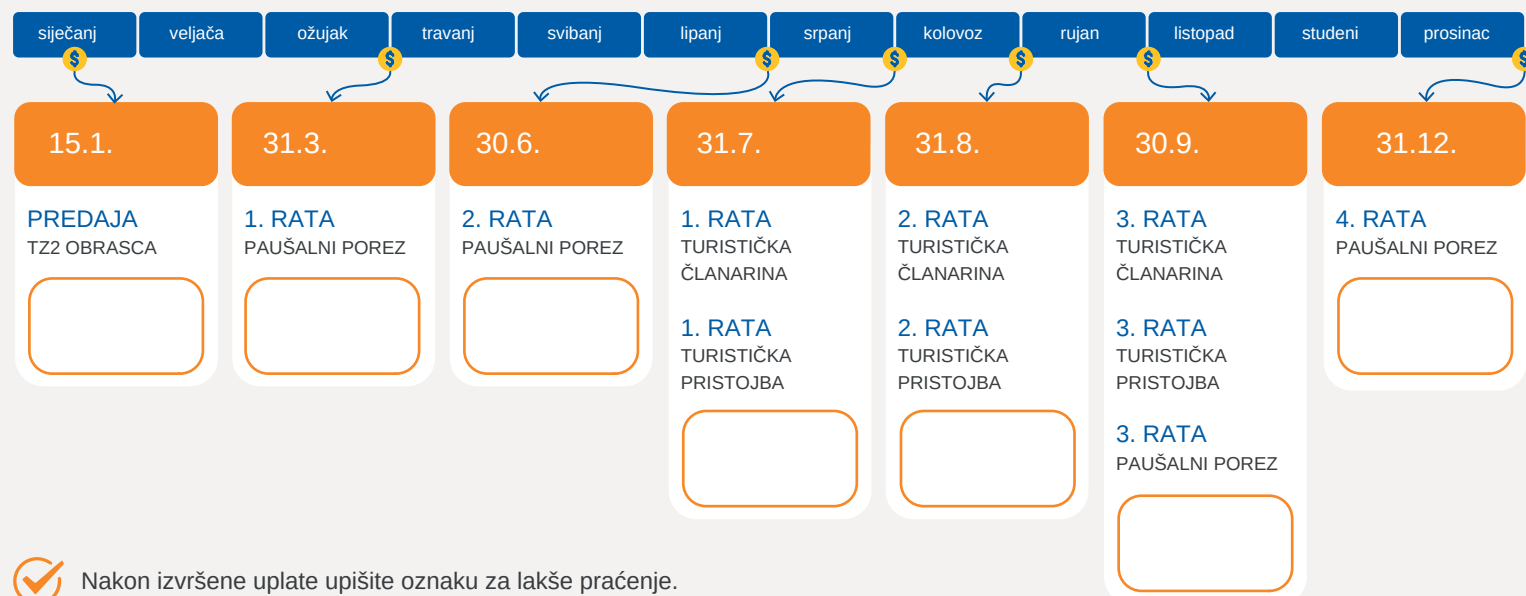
siječanj veljača ožujak travanj svibanj lipanj srpanj kolovoz rujan listopad studeni prosinac

$ $ $ $ $ $ $

15.1.
PREDAJA
TZ2 OBRASCA

31.3.
1. RATA
PAUŠALNI POREZ

30.6.
2. RATA
PAUŠALNI POREZ

31.7.
1. RATA
TURISTIČKA ČLANARINA

1. RATA
TURISTIČKA PRISTOJBA

31.8.
2. RATA
TURISTIČKA ČLANARINA

2. RATA
TURISTIČKA PRISTOJBA

30.9.
3. RATA
TURISTIČKA ČLANARINA

3. RATA
TURISTIČKA PRISTOJBA

3. RATA
PAUŠALNI POREZ

31.12.
4. RATA
PAUŠALNI POREZ

Nakon izvršene uplate upišite oznaku za lakše praćenje.